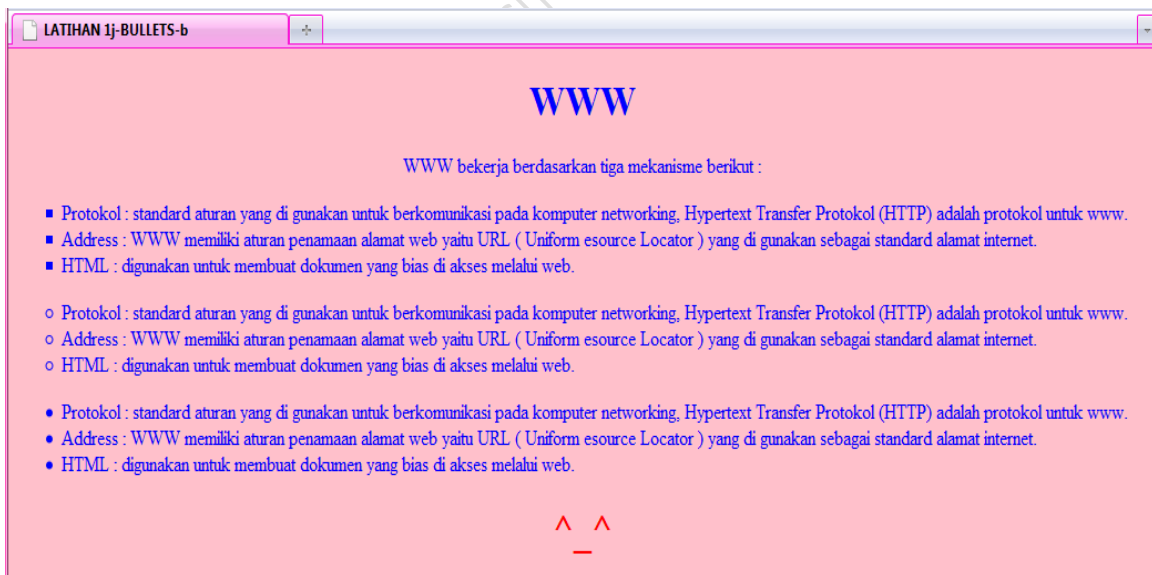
LATIHAN 1j-BULLETS-b

WWW

WWW bekerja berdasarkan tiga mekanisme berikut :

- Protokol : standard aturan yang di gunakan untuk berkomunikasi pada komputer networking, Hypertext Transfer Protokol (HTTP) adalah protokol untuk www.
- Address : WWW memiliki aturan penamaan alamat web yaitu URL ( Uniform esource Locator ) yang di gunakan sebagai standard alamat internet.
- HTML : digunakan untuk membuat dokumen yang bias di akses melalui web.

- Protokol : standard aturan yang di gunakan untuk berkomunikasi pada komputer networking, Hypertext Transfer Protokol (HTTP) adalah protokol untuk www.
- Address : WWW memiliki aturan penamaan alamat web yaitu URL ( Uniform esource Locator ) yang di gunakan sebagai standard alamat internet.
- HTML : digunakan untuk membuat dokumen yang bias di akses melalui web.

- Protokol : standard aturan yang di gunakan untuk berkomunikasi pada komputer networking, Hypertext Transfer Protokol (HTTP) adalah protokol untuk www.
- Address : WWW memiliki aturan penamaan alamat web yaitu URL ( Uniform esource Locator ) yang di gunakan sebagai standard alamat internet.
- HTML : digunakan untuk membuat dokumen yang bias di akses melalui web.

^_^